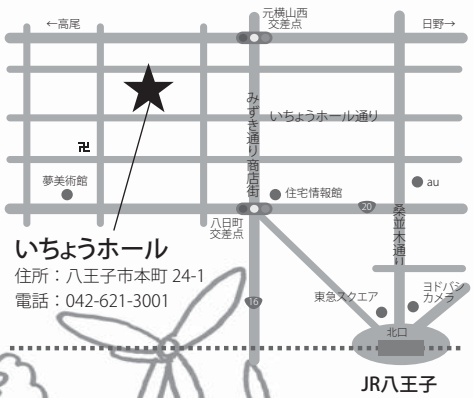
←高尾

元横山西
交差点

日野→

いちょうホール通り

みずき通り商店街

卍

夢美術館

住宅情報館

au

20

八日町
交差点

桑並木通り

いちょうホール

住所：八王子市本町 24-1

電話：042-621-3001

16

東急スクエア

ヨドバシ
カメラ

北口

JR八王子